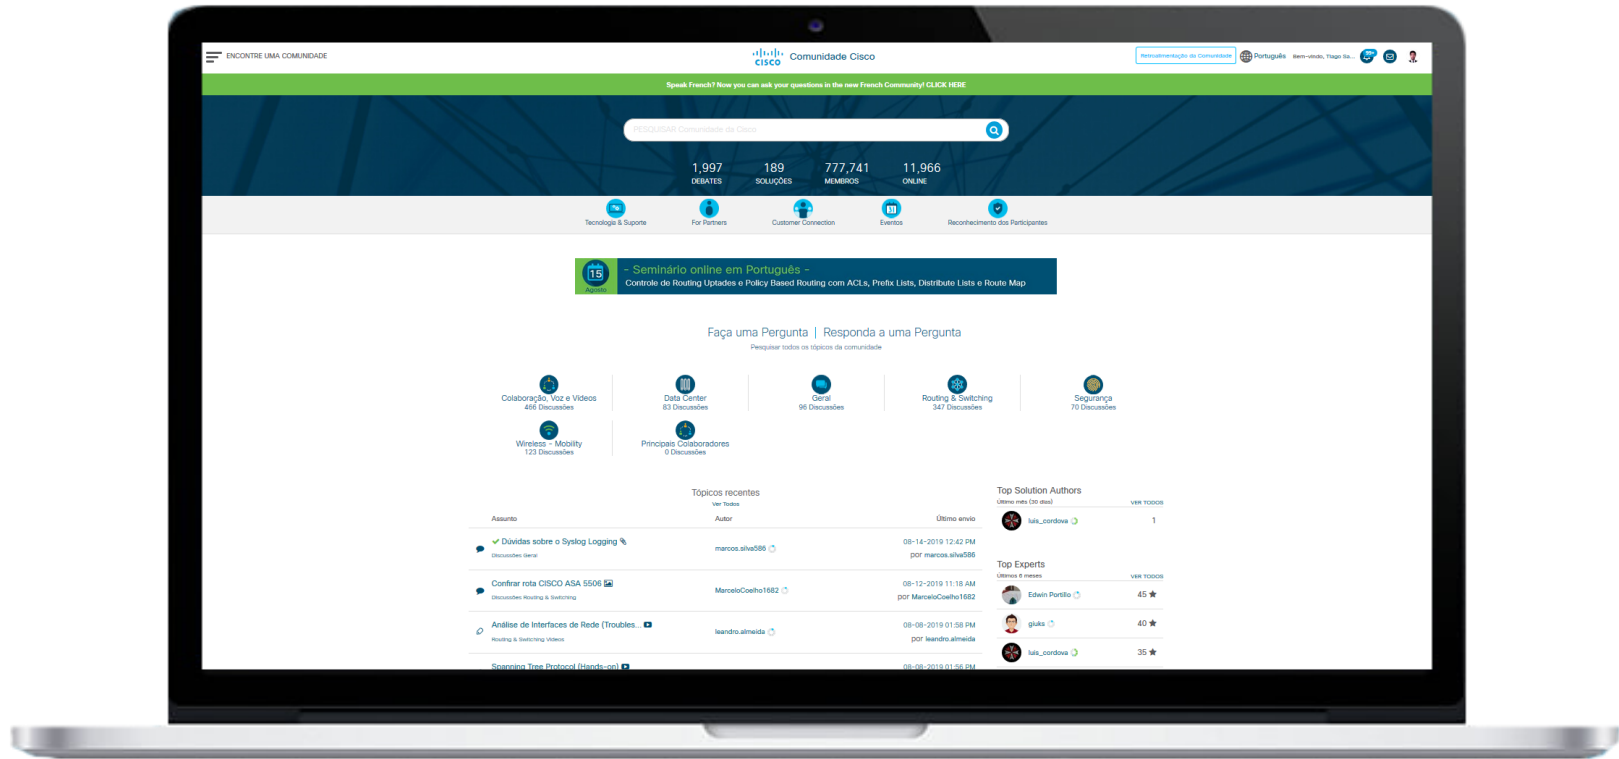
ENCONTRE UMA COMUNIDADE

CISCO Comunidade Cisco

Retroalimentação da Comunidade   Português   Bem-vindo, Tiago Sa...

Speak French? Now you can ask your questions in the new French Community! CLICK HERE

PESQUISAR Comunidade da Cisco

1,997 DEBATES   189 SOLUÇÕES   777,741 MEMBROS   11,966 ONLINE

Tecnologia & Suporte   For Partners   Customer Connection   Eventos   Reconhecimento dos Participantes

15 Agosto - Seminário online em Português -
Controle de Routing Uptades e Policy Based Routing com ACLs, Prefix Lists, Distribute Lists e Route Map

Faça uma Pergunta | Responda a uma Pergunta
Pesquisar todos os tópicos da comunidade

Colaboração, Voz e Vídeos
466 Discussões

Data Center
83 Discussões

Geral
96 Discussões

Routing & Switching
347 Discussões

Segurança
70 Discussões

Wireless - Mobility
123 Discussões

Principais Colaboradores
0 Discussões

Tópicos recentes
Ver Todos

| Assunto | Autor | Último envio |
|---|---|---|
| Dúvidas sobre o Syslog Logging<br>Discussões Geral | marcos.silva586 | 08-14-2019 12:42 PM<br>por marcos.silva586 |
| Confirar rota CISCO ASA 5506<br>Discussões Routing & Switching | MarceloCoelho1682 | 08-12-2019 11:18 AM<br>por MarceloCoelho1682 |
| Análise de Interfaces de Rede (Troubles...<br>Routing & Switching Vídeos | leandro.almeida | 08-08-2019 01:58 PM<br>por leandro.almeida |
| Spanning Tree Protocol (Hands-on) | | 08-08-2019 01:56 PM |

Top Solution Authors
Último mês (30 dias)   VER TODOS
luis_cordova 1

Top Experts
Últimos 6 meses   VER TODOS
Edwin Portillo 45
giuks 40
luis_cordova 35